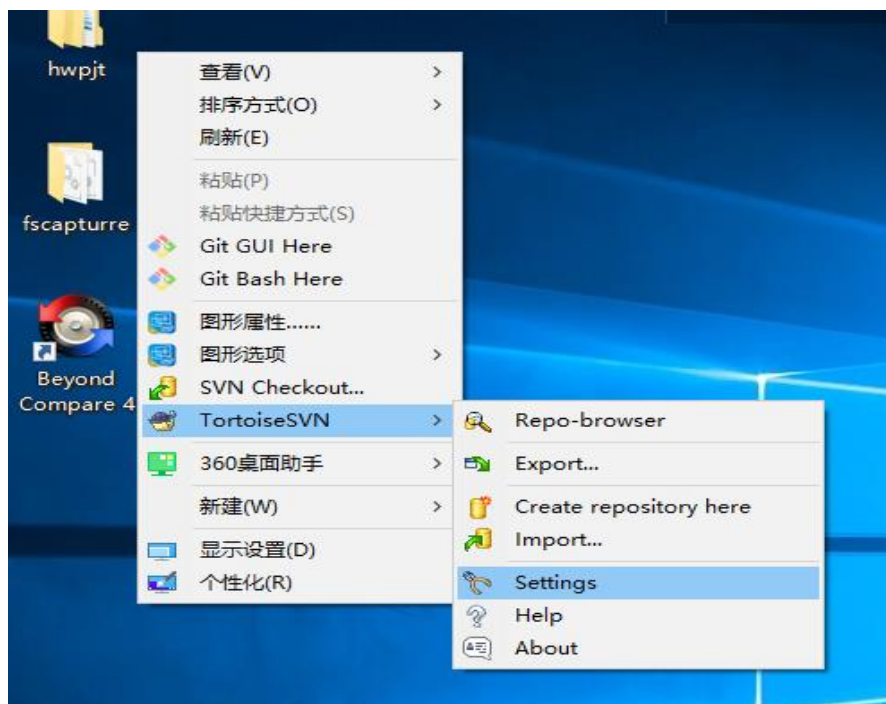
hwpjt

fscapturre

Beyond Compare 4

查看(V)
排序方式(O)
刷新(E)
粘贴(P)
粘贴快捷方式(S)
Git GUI Here
Git Bash Here
图形属性......
图形选项
SVN Checkout...
TortoiseSVN
360桌面助手
新建(W)
显示设置(D)
个性化(R)

Repo-browser
Export...
Create repository here
Import...
Settings
Help
About